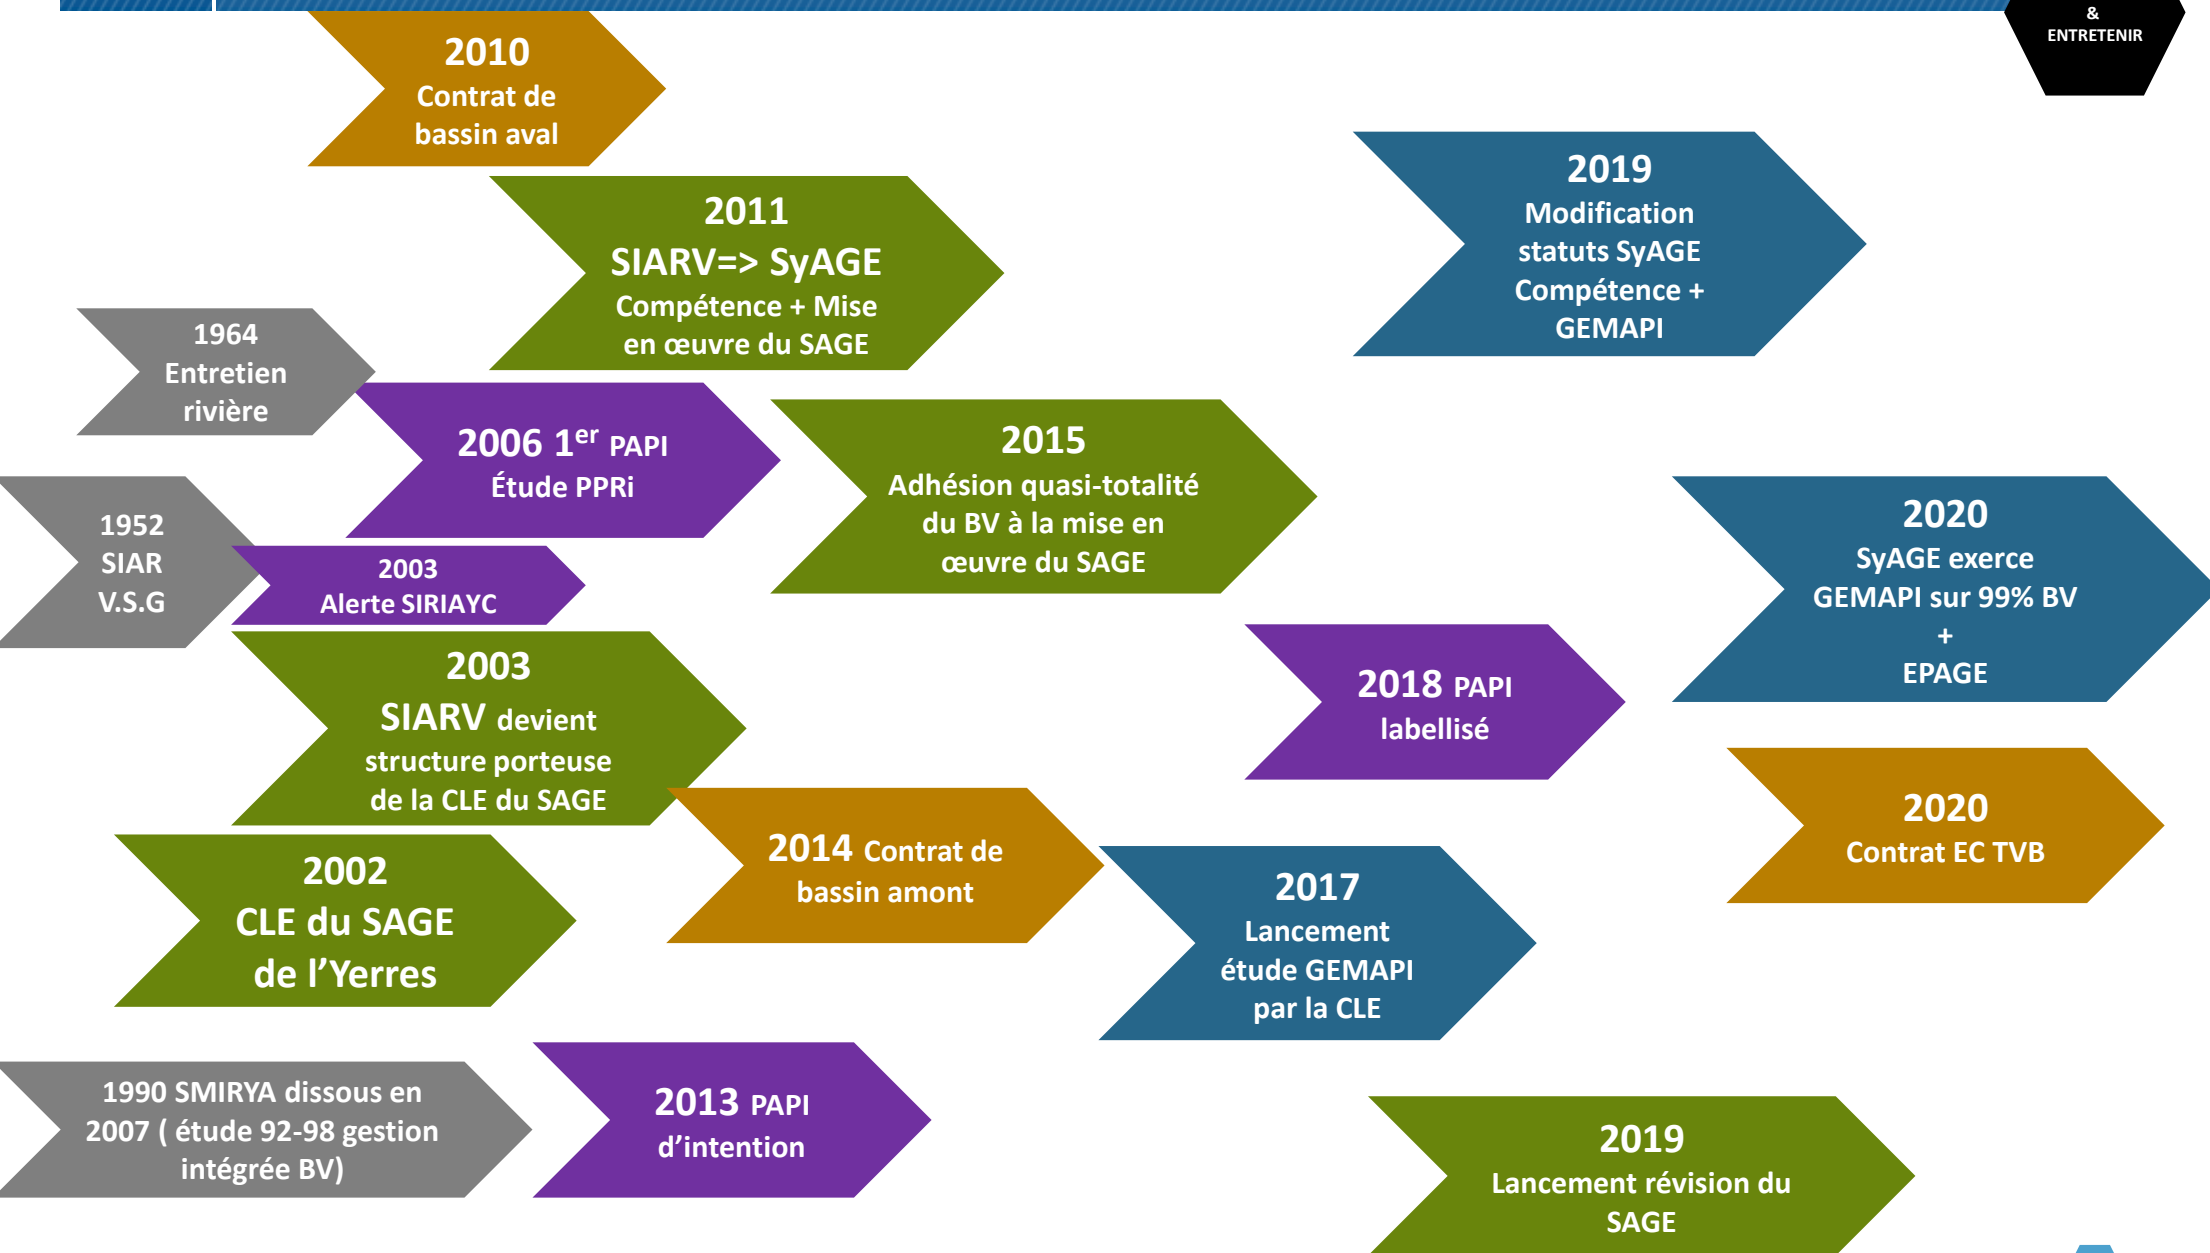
&
ENTRETENIR

2010
Contrat de bassin aval

2011
SIARV=> SyAGE
Compétence + Mise en œuvre du SAGE

2019
Modification statuts SyAGE
Compétence + GEMAPI

1964
Entretien rivière

2006 $1^{er}$ PAPI
Étude PPRi

2015
Adhésion quasi-totalité du BV à la mise en œuvre du SAGE

1952
SIAR
V.S.G

2003
Alerte SIRIAYC

2020
SyAGE exerce GEMAPI sur 99% BV
+
EPAGE

2003
SIARV devient structure porteuse de la CLE du SAGE

2018 PAPI
labellisé

2020
Contrat EC TVB

2002
CLE du SAGE de l'Yerres

2014 Contrat de bassin amont

2017
Lancement étude GEMAPI par la CLE

1990 SMIRYA dissous en 2007 ( étude 92-98 gestion intégrée BV)

2013 PAPI
d'intention

2019
Lancement révision du SAGE